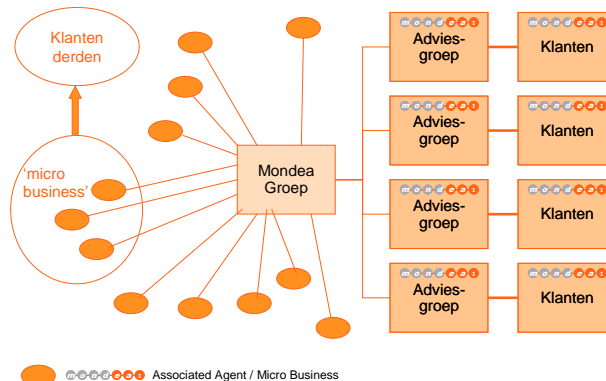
Klanten derden

'micro business'

Mondea Groep

mondeas Advies-groep

mondeas Klanten

mondeas Advies-groep

mondeas Klanten

mondeas Advies-groep

mondeas Klanten

mondeas Advies-groep

mondeas Klanten

mondeas Associated Agent / Micro Business